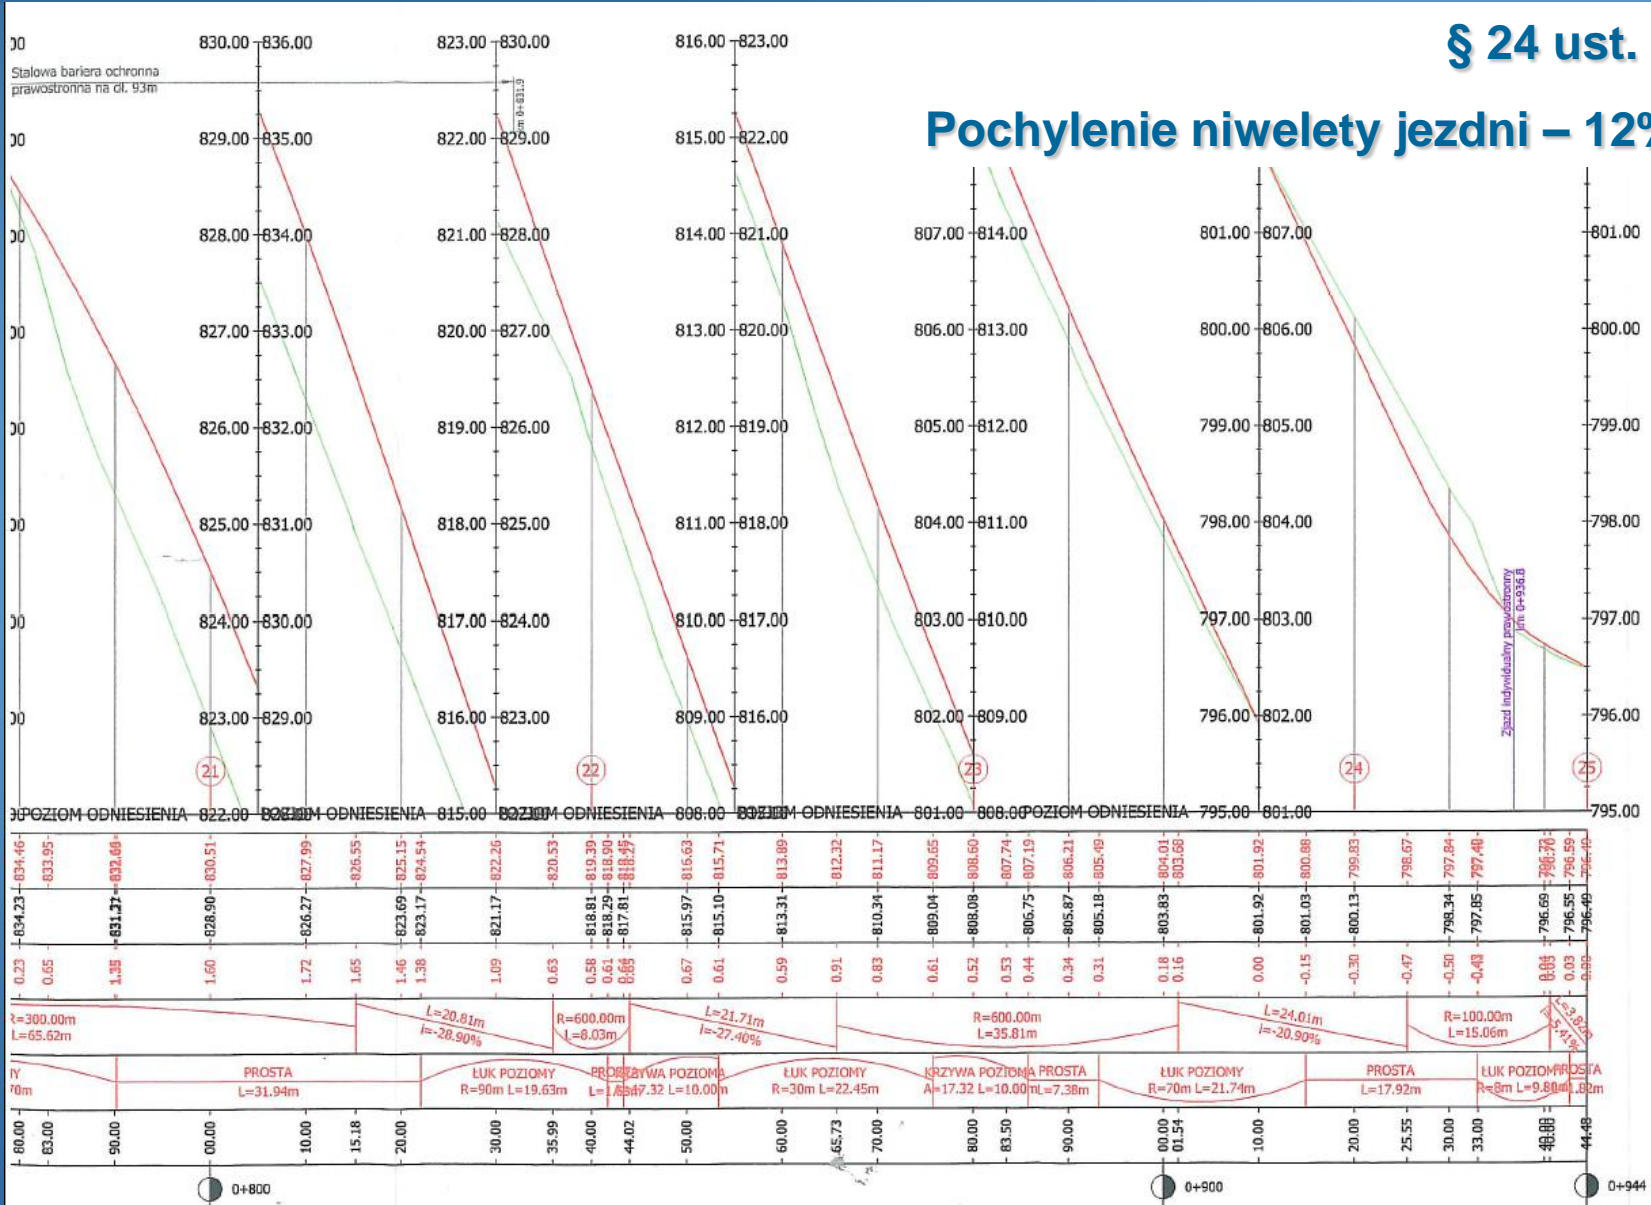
§ 24 ust.

Pochylenie niwelety jezdni – 12%

Stalowa bariera ochronna prawostronna na dł. 93m

830.00 836.00
829.00 835.00
828.00 834.00
827.00 833.00
826.00 832.00
825.00 831.00
824.00 830.00
823.00 829.00

823.00 830.00
822.00 829.00
821.00 828.00
820.00 827.00
819.00 826.00
818.00 825.00
817.00 824.00
816.00 823.00

816.00 823.00
815.00 822.00
814.00 821.00
813.00 820.00
812.00 819.00
811.00 818.00
810.00 817.00
809.00 816.00

807.00 814.00
806.00 813.00
805.00 812.00
804.00 811.00
803.00 810.00
802.00 809.00

801.00 807.00
800.00 806.00
799.00 805.00
798.00 804.00
797.00 803.00
796.00 802.00

801.00
800.00
799.00
798.00
797.00
796.00
795.00

Zjazd indywidualny prawostronny km 0+936.8

21 22 23 24 25

POZIOM ODNIESIENIA 822.00 POZIOM ODNIESIENIA 815.00 POZIOM ODNIESIENIA 808.00 POZIOM ODNIESIENIA 801.00 808.00 POZIOM ODNIESIENIA 795.00 801.00

834.46 833.95 832.60 830.51 827.99 826.55 825.15 824.54 822.26 820.53 819.39 818.90 818.45 818.27 816.63 815.71 813.89 812.32 811.17 809.65 808.60 807.74 807.19 806.21 805.49 804.01 803.68 801.92 800.88 799.83 798.67 797.84 797.40 796.73 796.59

834.23 831.37 828.90 826.27 823.69 823.17 821.17 818.81 818.29 817.81 815.97 815.10 813.31 810.34 809.04 808.08 806.75 805.87 805.18 803.83 801.92 801.03 800.13 798.34 797.85 796.69 796.55 796.49

0.23 0.65 1.35 1.60 1.72 1.65 1.46 1.38 1.09 0.63 0.58 0.61 0.64 0.65 0.67 0.61 0.59 0.91 0.83 0.61 0.52 0.53 0.44 0.34 0.31 0.18 0.16 0.00 -0.15 -0.30 -0.47 -0.50 -0.43 0.04 0.03

R=300.00m L=65.62m
L=20.81m i=-28.90%
R=600.00m L=8.03m
L=21.71m i=-27.40%
R=600.00m L=35.81m
L=24.01m i=-20.90%
R=100.00m L=15.06m
L=3.82m i=-5.41%

PROSTA L=31.94m
ŁUK POZIOMY R=90m L=19.63m
PROSTA L=1.43m
KRZYWA POZIOMA A=17.32 L=10.00m
ŁUK POZIOMY R=30m L=22.45m
KRZYWA POZIOMA A=17.32 L=10.00m
PROSTA L=7.38m
ŁUK POZIOMY R=70m L=21.74m
PROSTA L=17.92m
ŁUK POZIOMY R=8m L=9.80m
PROSTA L=1.82m

80.00 83.00 90.00 00.00 10.00 15.18 20.00 30.00 35.99 40.00 44.02 50.00 60.00 65.73 70.00 80.00 83.50 90.00 00.00 01.54 10.00 20.00 25.55 30.00 33.00 40.00 44.48

0+800
0+900
0+944